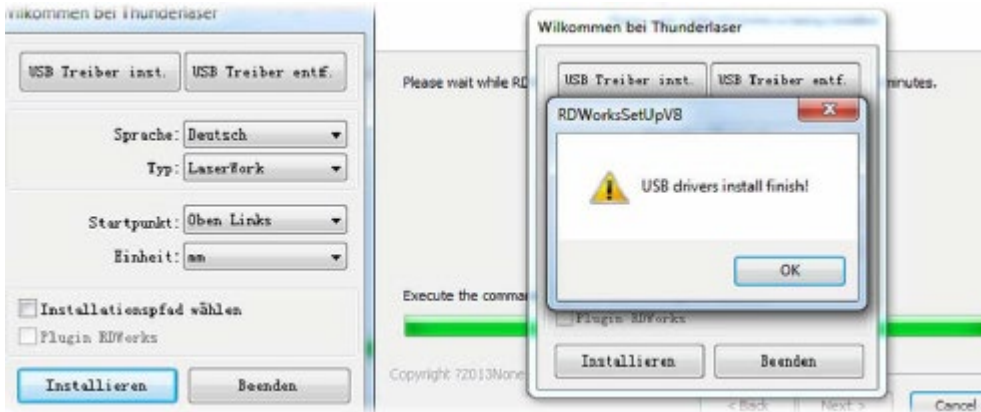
illkommen bei Thunderlaser

USB Treiber inst.
USB Treiber entf.

Sprache: Deutsch
Typ: LaserWork

Startpunkt: Oben Links
Einheit: mm

Installationspfad wählen
Plugin RDWorks

Installieren
Beenden

Please wait while RD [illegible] minutes.

Execute the comma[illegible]

Copyright ?2013None

Wilkommen bei Thunderlaser

USB Treiber inst.
USB Treiber entf.

RDWorksSetUpV8

USB drivers install finish!

OK

Plugin RDWorks

Installieren
Beenden

< Back
Next >
Cancel